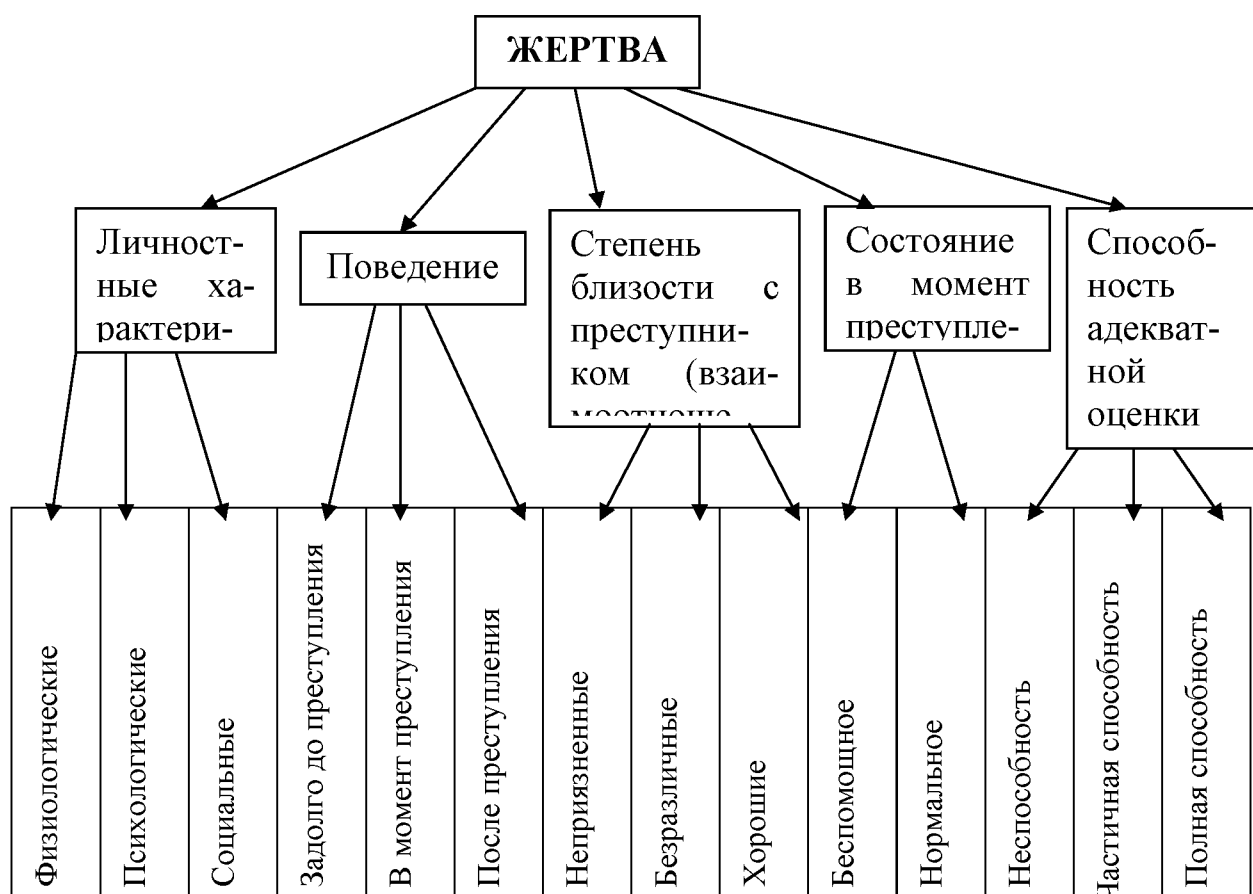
ЖЕРТВА

Личностные характери-

Поведение

Степень близости с преступником (взаи-

Состояние в момент преступле-

Способность адекватной оценки

Физиологические

Психологические

Социальные

Задолго до преступления

В момент преступления

После преступления

Неприязненные

Безразличные

Хорошие

Беспомощное

Нормальное

Неспособность

Частичная способность

Полная способность